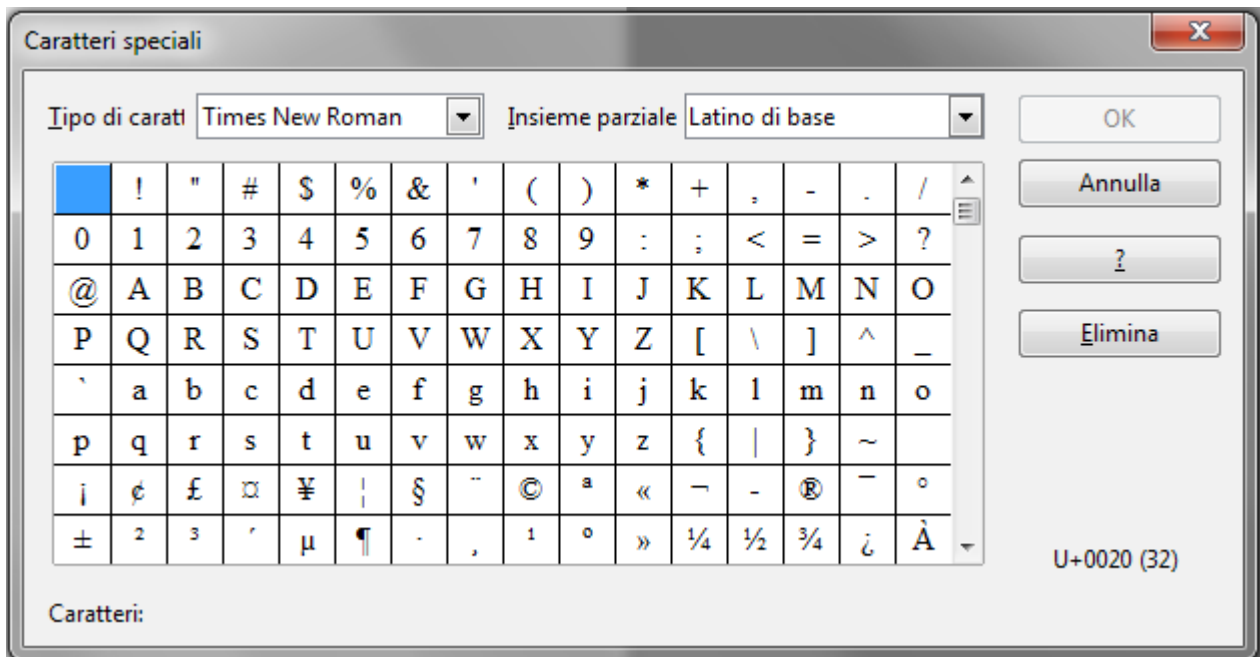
Caratteri speciali

Tipo di caratt Times New Roman

Insieme parziale Latino di base

OK

Annulla

?

Elimina

| | ! | " | # | $ | % | & | ' | ( | ) | * | + | , | - | . | / |
|---|---|---|---|---|---|---|---|---|---|---|---|---|---|---|---|
| 0 | 1 | 2 | 3 | 4 | 5 | 6 | 7 | 8 | 9 | : | ; | < | = | > | ? |
| @ | A | B | C | D | E | F | G | H | I | J | K | L | M | N | O |
| P | Q | R | S | T | U | V | W | X | Y | Z | [ | \ | ] | ^ | _ |
| ` | a | b | c | d | e | f | g | h | i | j | k | l | m | n | o |
| p | q | r | s | t | u | v | w | x | y | z | { | \| | } | ~ | |
| ¡ | ¢ | £ | ¤ | ¥ | ¦ | § | ¨ | © | ª | « | ¬ | - | ® | ¯ | ° |
| ± | ² | ³ | ´ | µ | ¶ | · | ¸ | ¹ | º | » | ¼ | ½ | ¾ | ¿ | À |

U+0020 (32)

Caratteri: